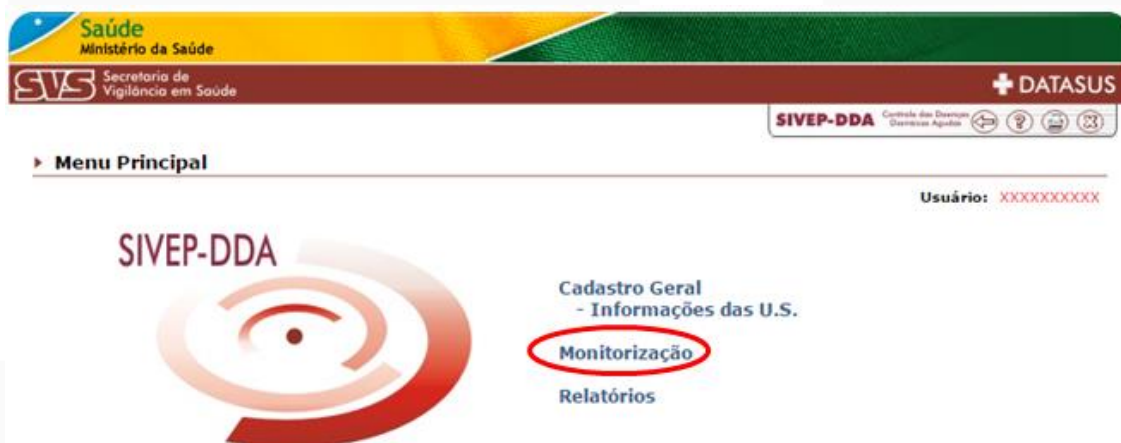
Saúde
Ministério da Saúde

SVS Secretaria de Vigilância em Saúde

DATASUS

SIVEP-DDA Controle das Doenças Diarreicas Agudas

▸ Menu Principal

Usuário: XXXXXXXXXX

SIVEP-DDA

Cadastro Geral
- Informações das U.S.

Monitorização

Relatórios